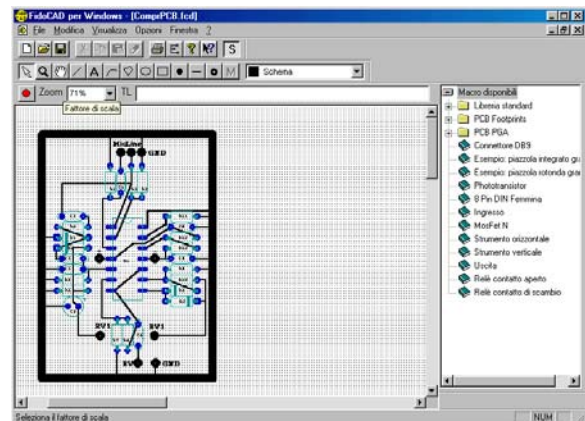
FidoCAD per Windows - [ComprPCB.fcd]
File Modifica Visualizza Opzioni Finestra ?
S
Schema
Zoom 71%
TL
Fattore di scala
MidLine
GND
RV1
RV1
GND
Macro disponibili
Libreria standard
PCB Footprints
PCB PGA
Connettore DB9
Esempio: piazzola integrato gu
Esempio: piazzola rotonda gra
Phototransistor
8 Pin DIN Femmina
Ingresso
MosFet N
Strumento orizzontale
Strumento verticale
Uscita
Relè contatto aperto
Relè contatto di scambio
Seleziona il fattore di scala
NUM